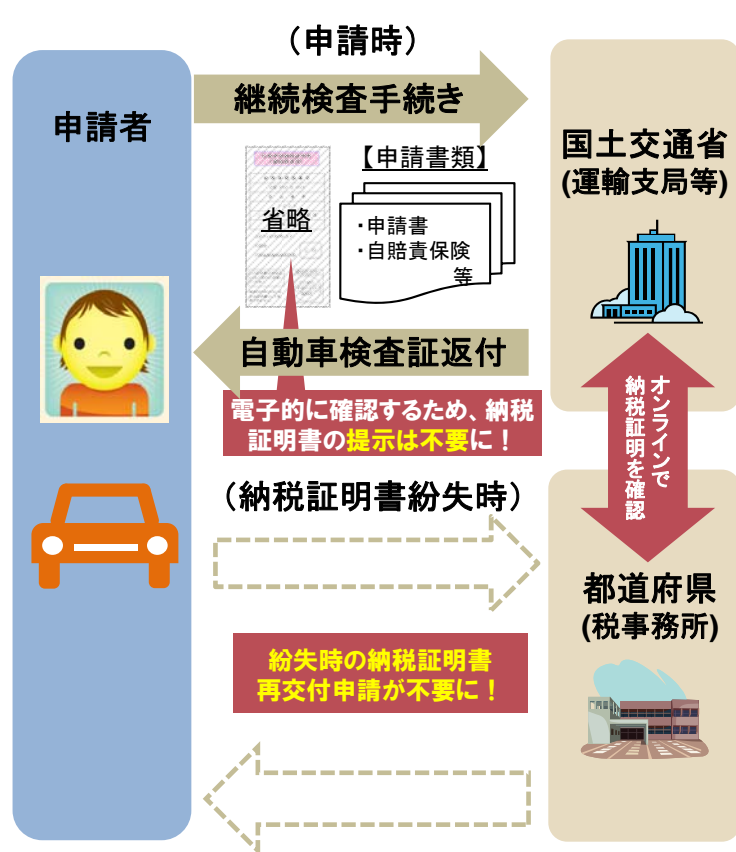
（申請時）

継続検査手続き

申請者

国土交通省
(運輸支局等)

省略

【申請書類】
・申請書
・自賠責保険
等

自動車検査証返付

電子的に確認するため、納税証明書の提示は不要に！

オンラインで納税証明を確認

（納税証明書紛失時）

都道府県
(税事務所)

紛失時の納税証明書
再交付申請が不要に！